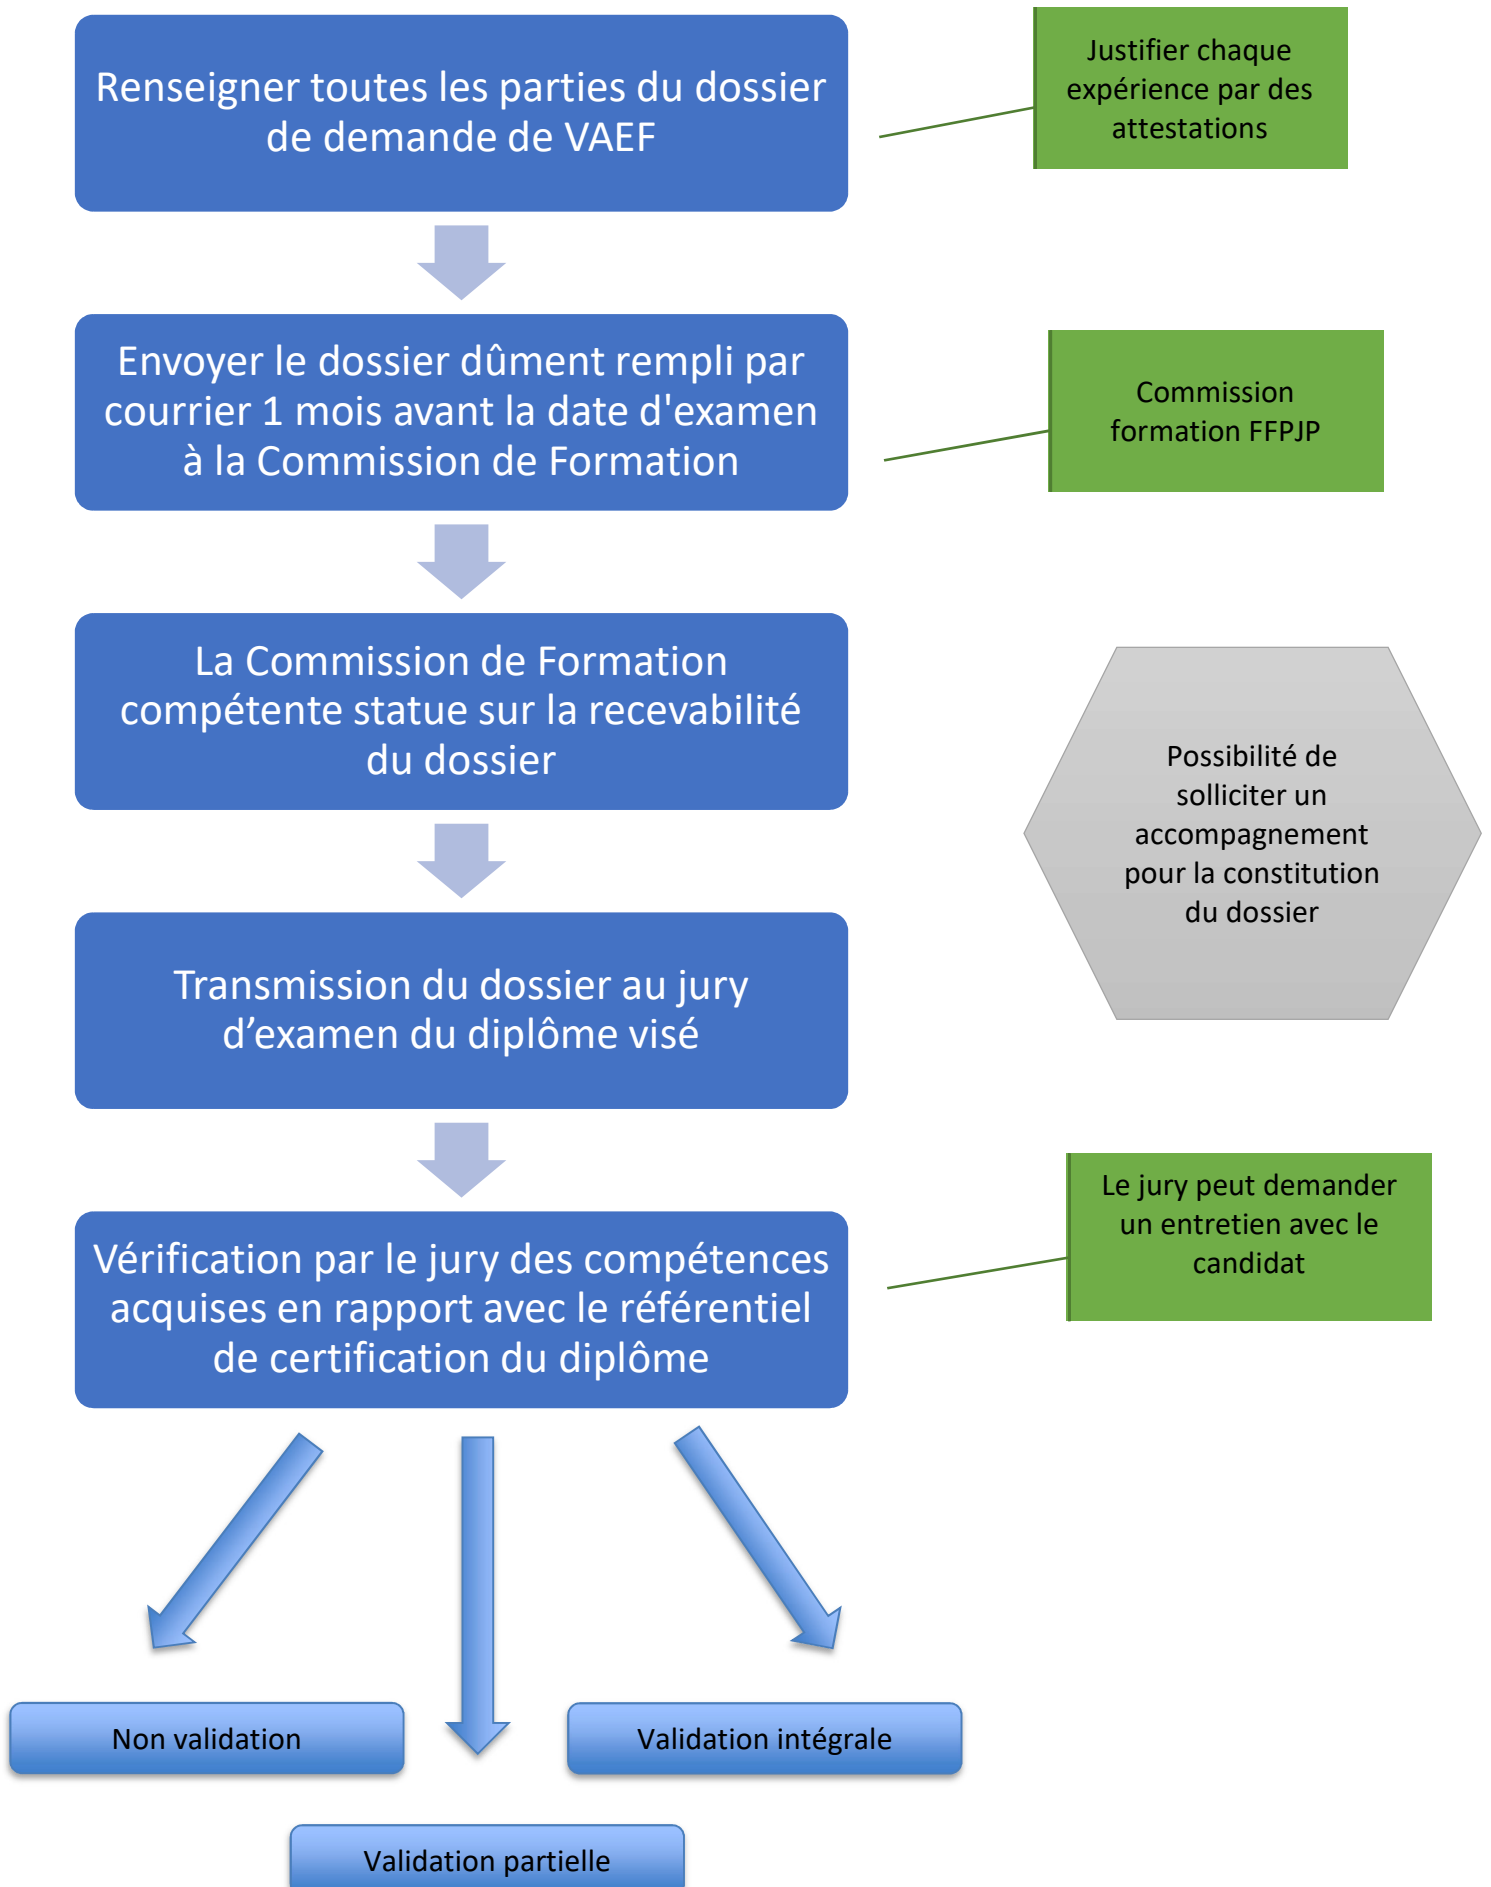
Renseigner toutes les parties du dossier de demande de VAEF

Justifier chaque expérience par des attestations

Envoyer le dossier dûment rempli par courrier 1 mois avant la date d'examen à la Commission de Formation

Commission formation FFPJP

La Commission de Formation compétente statue sur la recevabilité du dossier

Possibilité de solliciter un accompagnement pour la constitution du dossier

Transmission du dossier au jury d’examen du diplôme visé

Vérification par le jury des compétences acquises en rapport avec le référentiel de certification du diplôme

Le jury peut demander un entretien avec le candidat

Non validation

Validation intégrale

Validation partielle